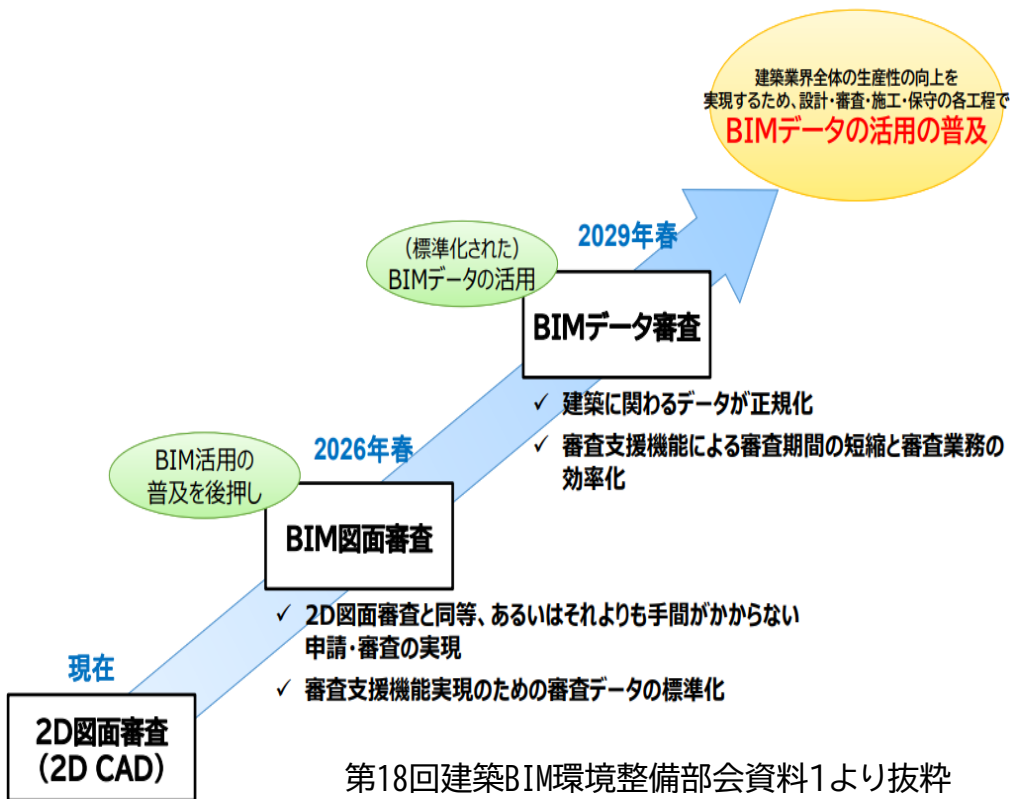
建築業界全体の生産性の向上を
実現するため、設計・審査・施工・保守の各工程で
BIMデータの活用の普及

2029年春

（標準化された）
BIMデータの活用

BIMデータ審査

✓ 建築に関わるデータが正規化

✓ 審査支援機能による審査期間の短縮と審査業務の効率化

2026年春

BIM活用の
普及を後押し

BIM図面審査

✓ 2D図面審査と同等、あるいはそれよりも手間がかからない申請・審査の実現

✓ 審査支援機能実現のための審査データの標準化

現在

2D図面審査
（2D CAD）

第18回建築BIM環境整備部会資料1より抜粋